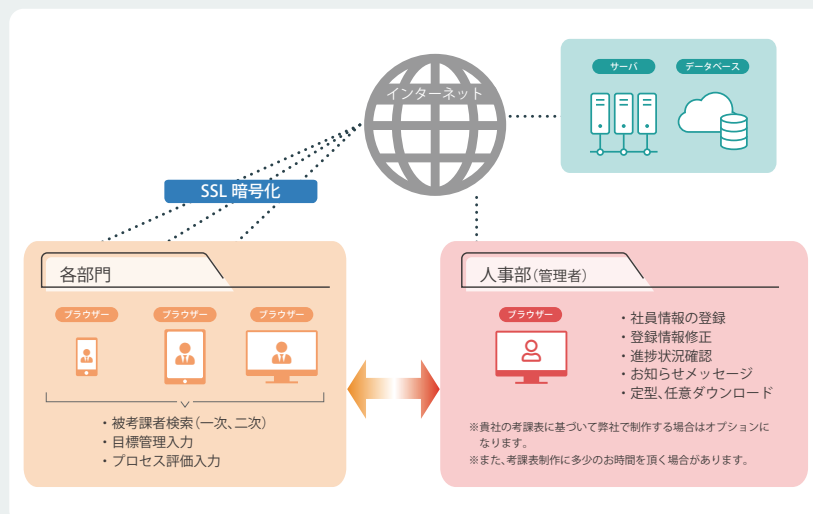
インターネット

サーバ

データベース

SSL 暗号化

各部門

ブラウザー

ブラウザー

ブラウザー

・被考課者検索(一次、二次)
・目標管理入力
・プロセス評価入力

人事部(管理者)

ブラウザー

・社員情報の登録
・登録情報修正
・進捗状況確認
・お知らせメッセージ
・定型、任意ダウンロード

※貴社の考課表に基づいて弊社で制作する場合はオプションになります。
※また、考課表制作に多少のお時間を頂く場合があります。